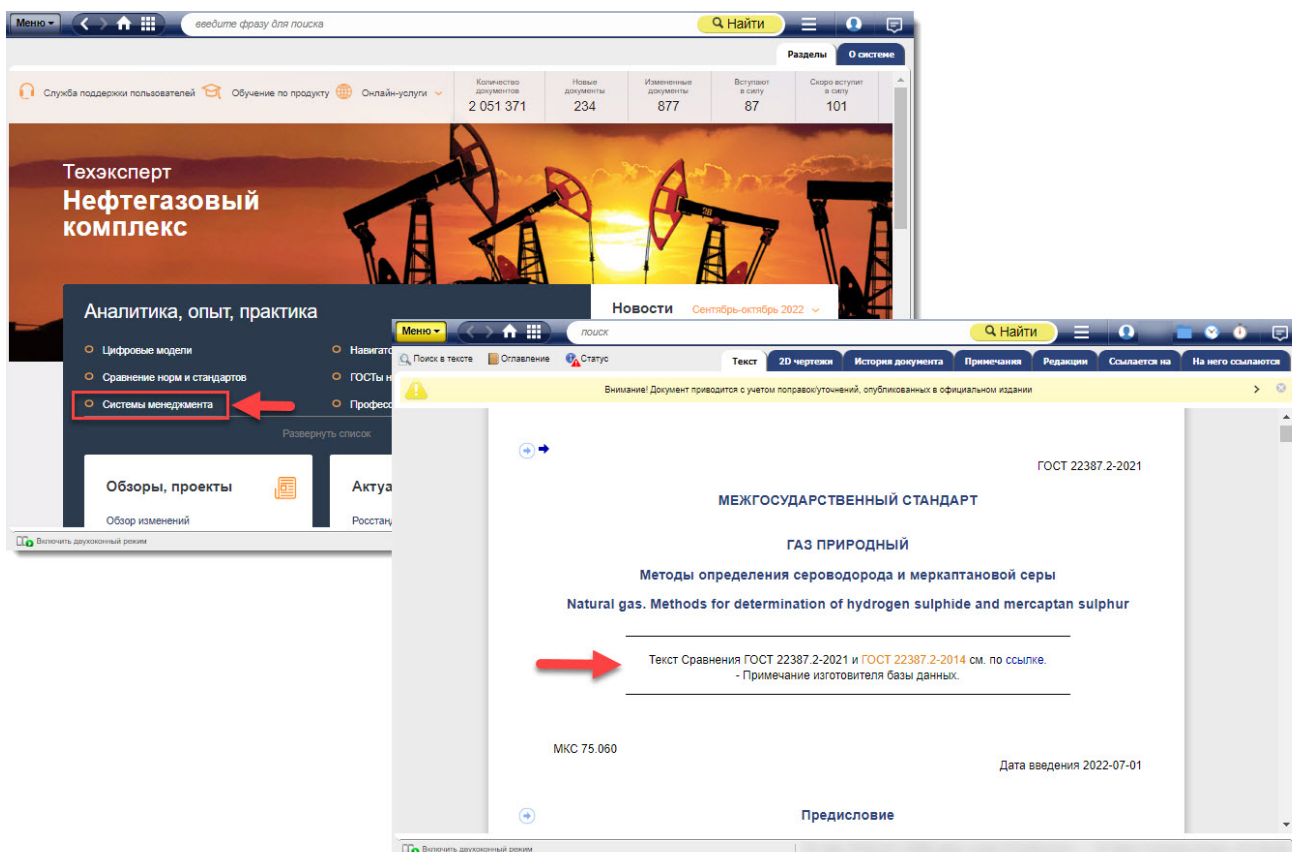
Меню ▾ введите фразу для поиска Найти

Разделы О системе

Служба поддержки пользователей Обучение по продукту Онлайн-услуги

| Количество документов | Новые документы | Измененные документы | Вступают в силу | Скоро вступят в силу |
|---|---|---|---|---|
| 2 051 371 | 234 | 877 | 87 | 101 |

Техэксперт
Нефтегазовый комплекс

Аналитика, опыт, практика

Цифровые модели
Сравнение норм и стандартов
Системы менеджмента
Навигато
ГОСТы н
Професс

Развернуть список

Новости Сентябрь-октябрь 2022

Обзоры, проекты
Обзор изменений

Актуа
Росстанд

Включить двухоконный режим

Меню ▾ поиск Найти

Поиск в тексте Оглавление Статус

Текст 2D чертежи История документа Примечания Редакции Ссылается на На него ссылаются

Внимание! Документ приводится с учетом поправок/уточнений, опубликованных в официальном издании

ГОСТ 22387.2-2021

МЕЖГОСУДАРСТВЕННЫЙ СТАНДАРТ

ГАЗ ПРИРОДНЫЙ

Методы определения сероводорода и меркаптановой серы

Natural gas. Methods for determination of hydrogen sulphide and mercaptan sulphur

Текст Сравнения ГОСТ 22387.2-2021 и ГОСТ 22387.2-2014 см. по ссылке.
- Примечание изготовителя базы данных.

МКС 75.060

Дата введения 2022-07-01

Предисловие

Включить двухоконный режим